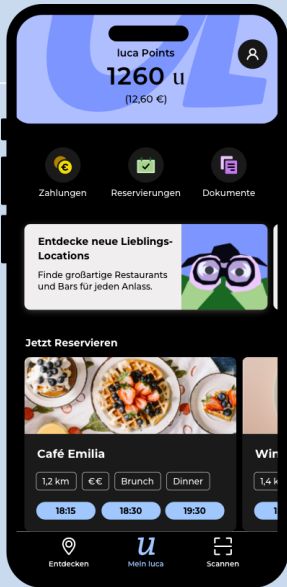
luca Points
1260 u
(12,60 €)

Zahlungen
Reservierungen
Dokumente

Entdecke neue Lieblings-Locations
Finde großartige Restaurants und Bars für jeden Anlass.

Jetzt Reservieren

Café Emilia
1,2 km
€€
Brunch
Dinner
18:15
18:30
19:30

Win
1,4 k
1

Entdecken
Mein luca
Scannen